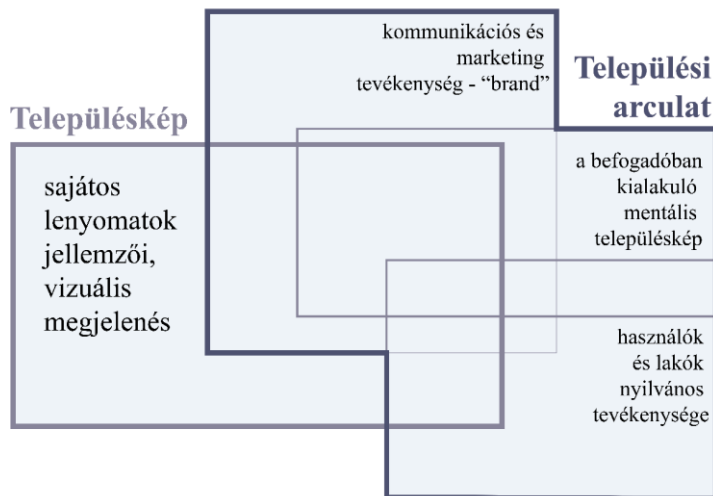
kommunikációs és marketing tevékenység - “brand”

Települési arculat

Településkép

sajátos lenyomatok jellemzői, vizuális megjelenés

a befogadóban kialakuló mentális településkép

használók és lakók nyilvános tevékenysége